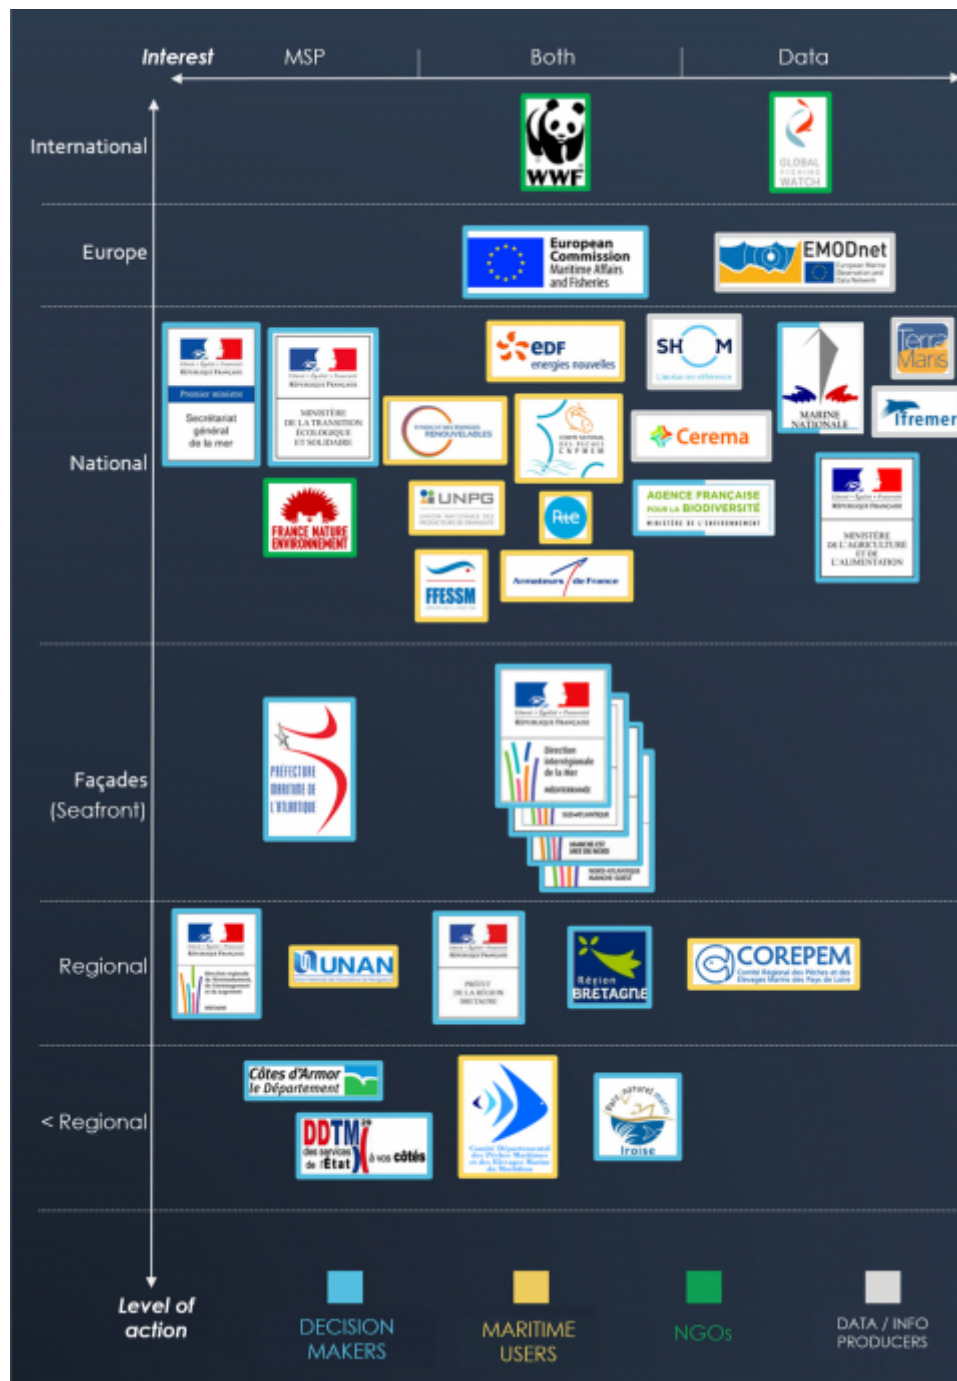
Interest
MSP
Both
Data

International
WWF
GLOBAL FISHING WATCH

Europe
European Commission Maritime Affairs and Fisheries
EMODnet

National
Premier ministre
Secrétariat général de la mer
MINISTÈRE DE LA TRANSITION ÉCOLOGIQUE ET SOLIDAIRE
SYNDICAT DES ÉNERGIES RENOUVELABLES
edf energies nouvelles
SHOM
CNPMEM
Cerema
MARINE NATIONALE
Terre Maris
Ifremer
FRANCE NATURE ENVIRONNEMENT
UNPG
Rte
AGENCE FRANÇAISE POUR LA BIODIVERSITÉ
MINISTÈRE DE L'AGRICULTURE ET DE L'ALIMENTATION
FFESSM
Armateurs de France

Façades (Seafront)
PRÉFECTURE MARITIME DE L'ATLANTIQUE
Direction interrégionale de la Mer MÉDITERRANÉE
SUD-ATLANTIQUE
MANCHE EST MER DU NORD
NORD-ATLANTIQUE MANCHE OUEST

Regional
UNAN
PRÉFET DE LA RÉGION BRETAGNE
Région BRETAGNE
COREPEM

< Regional
Côtes d'Armor le Département
DDTM des services de l'État à vos côtés
Iroise

Level of action
DECISION MAKERS
MARITIME USERS
NGOs
DATA / INFO PRODUCERS